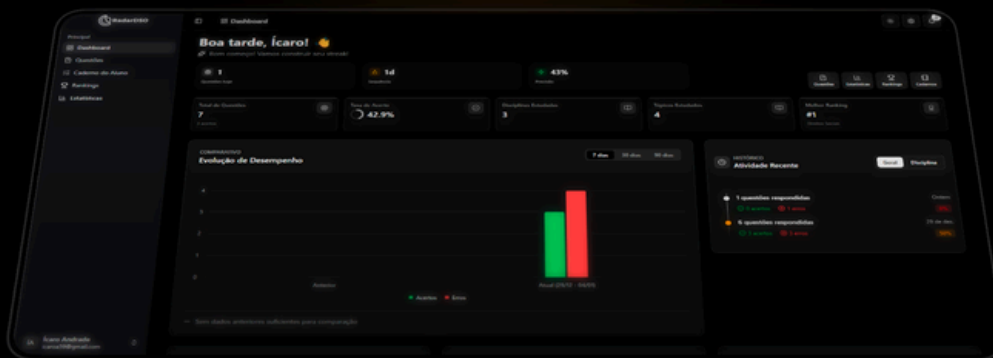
RadarDEO

Dashboard

Principal
Dashboard
Questões
Caderno do Aluno
Rankings
Estatísticas

Boa tarde, Ícaro! 👋
Bom começo! Vamos construir seu streak!

1
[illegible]

1d
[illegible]

43%
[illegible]

Questões
Estatísticas
Rankings
Caderno

Total de Questões
7
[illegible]

Taxa de Acerto
42.9%

Disciplinas Estudadas
3

Tópicos Estudados
4

Melhor Ranking
#1
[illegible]

COMPARATIVO
Evolução de Desempenho

7 dias
30 dias
90 dias

4
3
2
1
0

Anterior
Atual (25/11 - 04/12)

Acertos
Erros

Sem dados anteriores suficientes para comparação

HISTÓRICO
Atividade Recente

Geral
Disciplina

1 questões respondidas
Ontem
0 acertos
1 erros
0%

6 questões respondidas
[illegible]
3 acertos
3 erros
50%

Ícaro Andrade
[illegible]@gmail.com